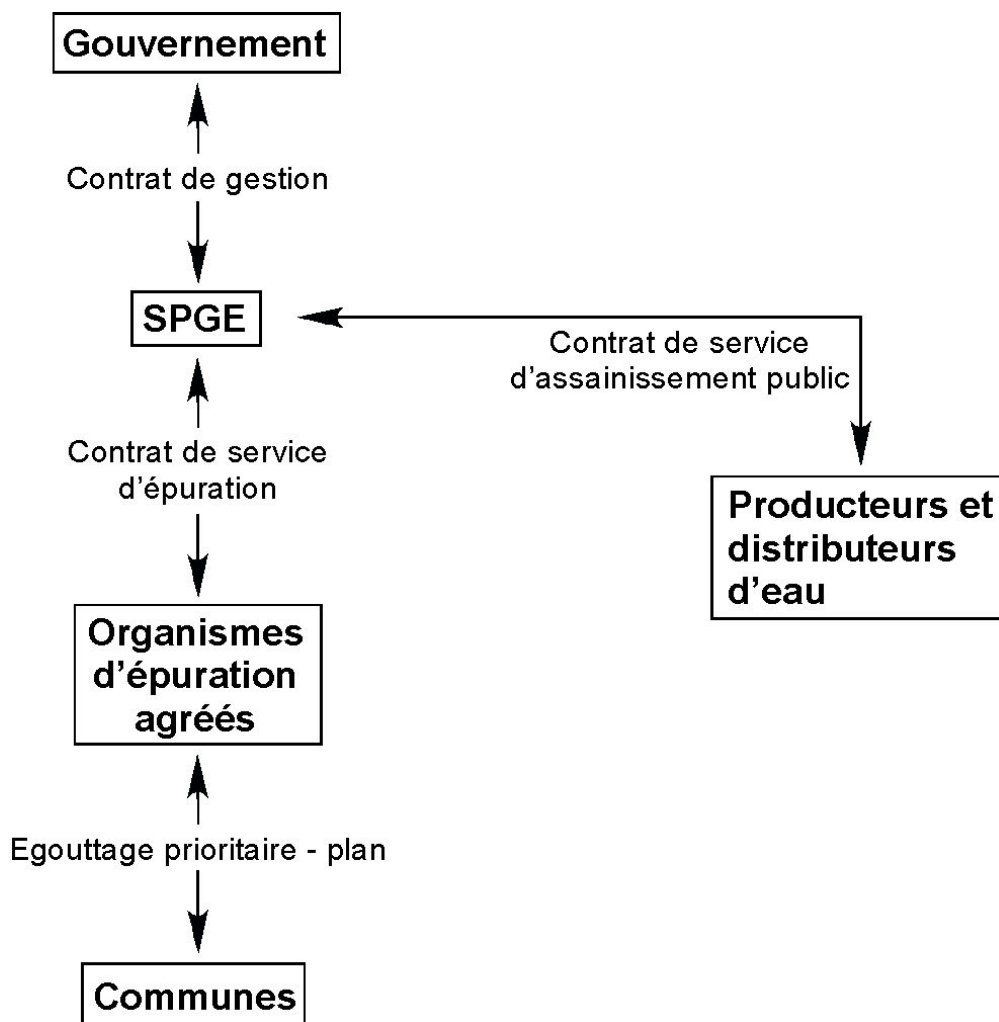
Gouvernement

Contrat de gestion

SPGE

Contrat de service d'assainissement public

Producteurs et distributeurs d'eau

Contrat de service d'épuration

Organismes d'épuration agréés

Egouttage prioritaire - plan

Communes